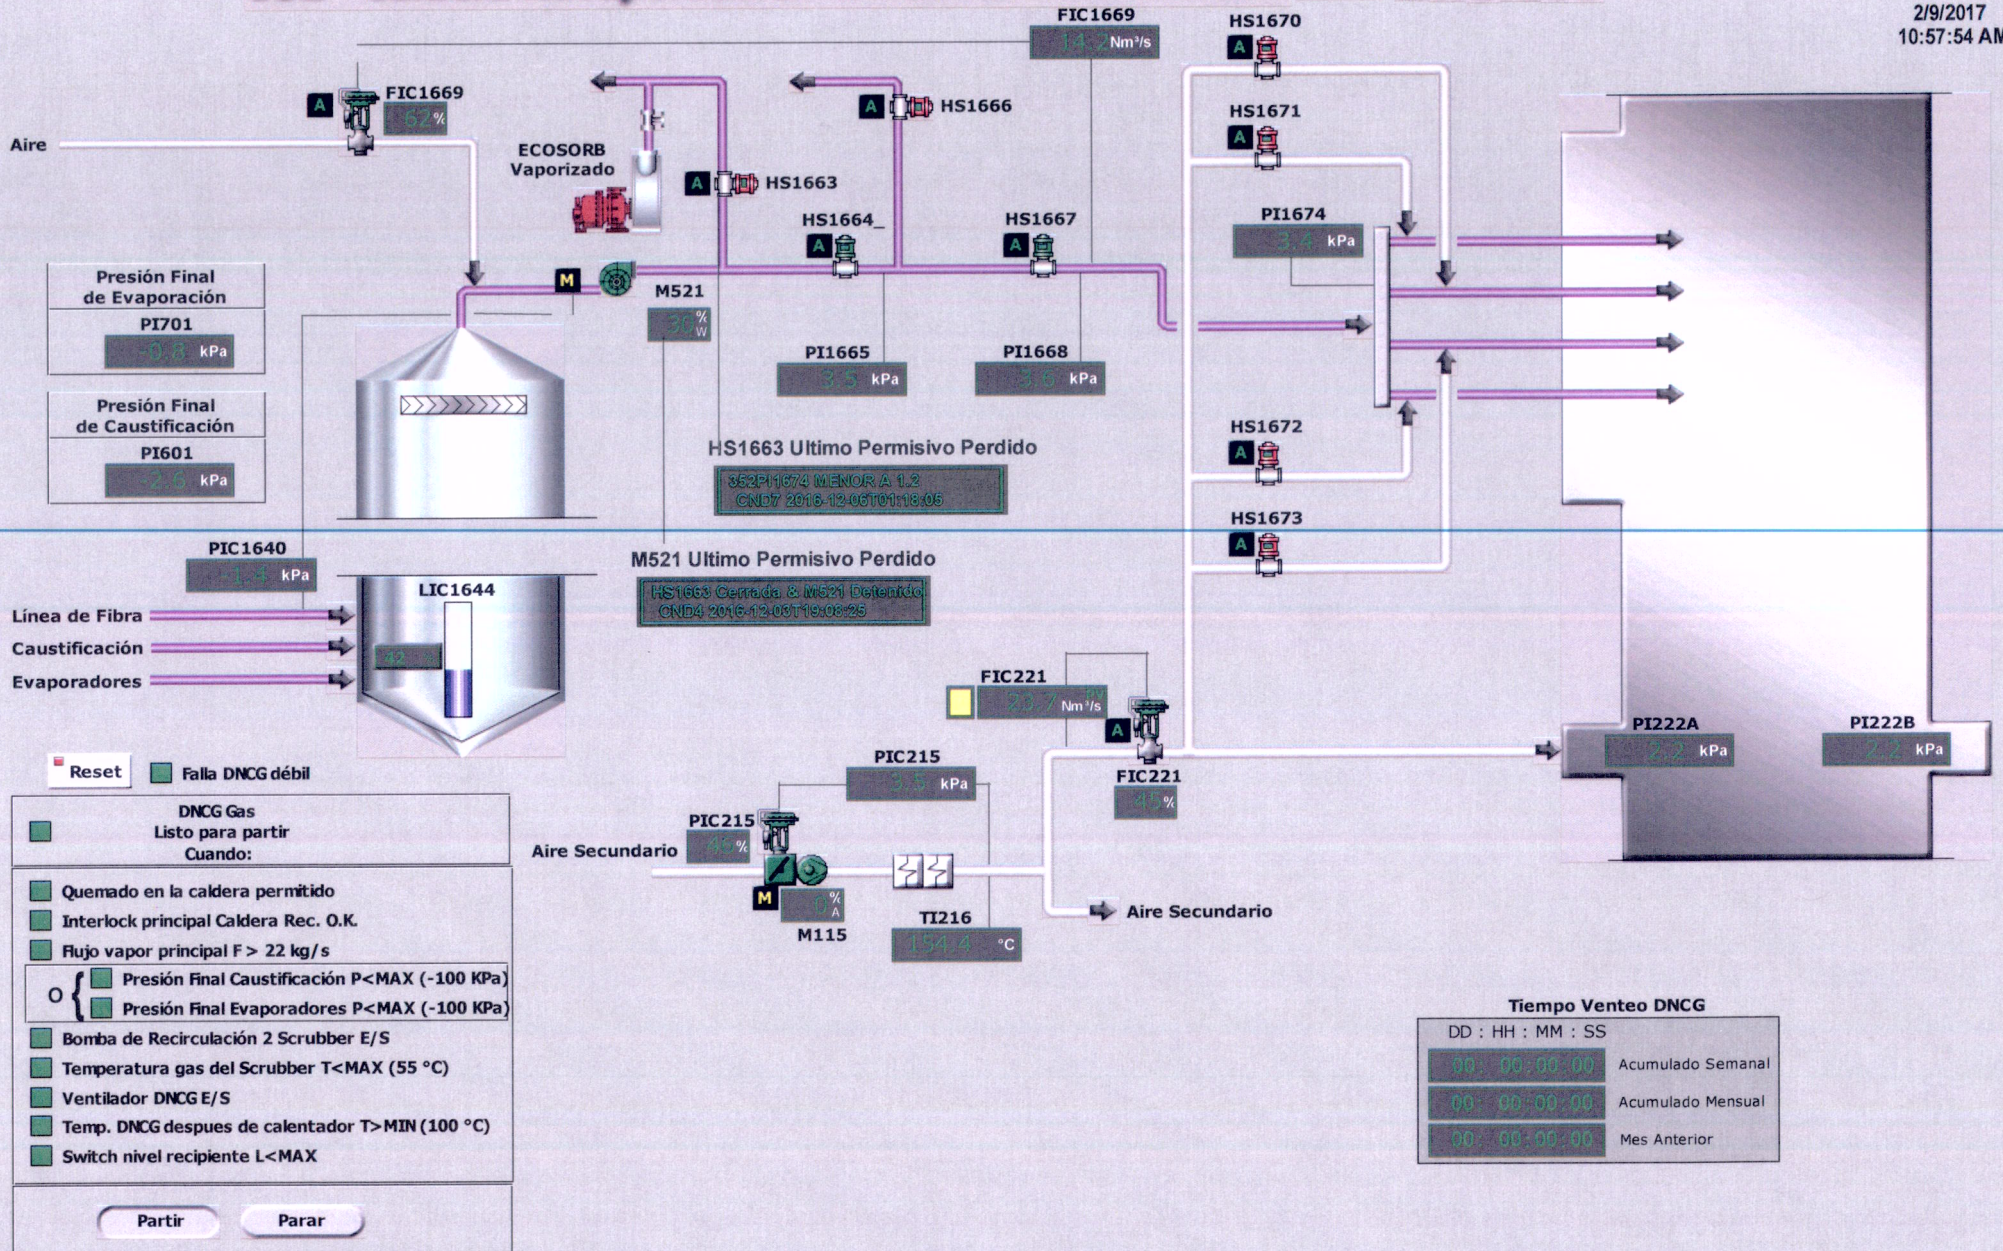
2/9/2017
10:57:54 AM

FIC1669
14.2 Nm³/s

HS1670
A

HS1671
A

A
FIC1669
62 %

Aire

A HS1666

ECOSORB
Vaporizado

A HS1663

HS1664_
A

HS1667
A

PI1674
3.4 kPa

Presión Final
de Evaporación
PI701
-0.8 kPa

M
M521
30 %
W

PI1665
3.5 kPa

PI1668
3.6 kPa

Presión Final
de Caustificación
PI601
-2.6 kPa

HS1663 Ultimo Permisivo Perdido
352PI1674 MENOR A 1.2
CND7 2016-12-06T01:18:05

HS1672
A

HS1673
A

PIC1640
-1.4 kPa

M521 Ultimo Permisivo Perdido
HS1663 Cerrada & M521 Detenido
CND4 2016-12-03T19:08:25

LIC1644
42

Línea de Fibra
Caustificación
Evaporadores

FIC221
20.7 Nm³/s

A
FIC221
45 %

PI222A
2.2 kPa

PI222B
2.2 kPa

Reset
Falla DNCG débil

DNCG Gas
Listo para partir
Cuando:

PIC215
3.5 kPa

PIC215
45 %

Aire Secundario

M
0 %
A
M115

TI216
154.4 °C

Aire Secundario

Quemado en la caldera permitido
Interlock principal Caldera Rec. O.K.
Flujo vapor principal F > 22 kg/s
O { Presión Final Caustificación P<MAX (-100 KPa)
Presión Final Evaporadores P<MAX (-100 KPa)
Bomba de Recirculación 2 Scrubber E/S
Temperatura gas del Scrubber T<MAX (55 °C)
Ventilador DNCG E/S
Temp. DNCG despues de calentador T>MIN (100 °C)
Switch nivel recipiente L<MAX

Partir
Parar

Tiempo Venteo DNCG
DD : HH : MM : SS
00: 00:00:00 Acumulado Semanal
00: 00:00:00 Acumulado Mensual
00: 00:00:00 Mes Anterior